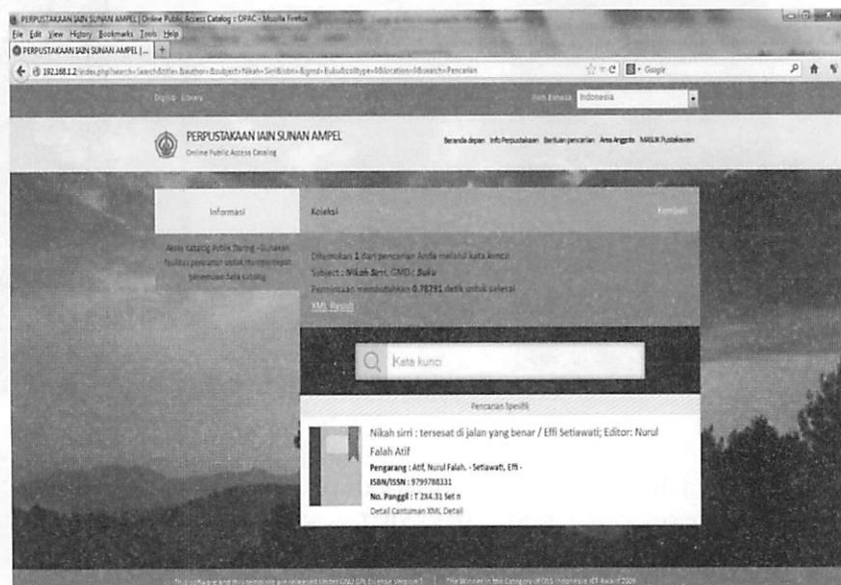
PERPUSTAKAAN IAIN SUNAN AMPEL | Online Public Access Catalog :: OPAC - Mozilla Firefox

File Edit View History Bookmarks Tools Help

PERPUSTAKAAN IAIN SUNAN AMPEL | ... +

192.168.1.2/index.php?search=Search&title=&author=&subject=Nikah+Siri&isbn=&gmd=Buku&colltype=&location=&search=Pencarian

Google

Digital Library

Pilih Bahasa Indonesia

PERPUSTAKAAN IAIN SUNAN AMPEL
Online Public Access Catalog

Beranda depan Info Perpustakaan Bantuan pencarian Area Anggota MASUK Pustakawan

Informasi

Akses katalog Publik Daring - Gunakan fasilitas pencarian untuk mempercepat penemuan data katalog

Koleksi

Kembali

Ditemukan 1 dari pencarian Anda melalui kata kunci:
Subject : Nikah Sirri, GMD : Buku
Permintaan membutuhkan 0.78791 detik untuk selesai
XML Result

Kata kunci

Pencarian Spesifik

Nikah sirri : tersesat di jalan yang benar / Effi Setiawati; Editor: Nurul Falah Atif

Pengarang : Atif, Nurul Falah. - Setiawati, Effi -
ISBN/ISSN : 9799788331
No. Panggil : T 2X4.31 Set n
Detail Cantuman XML Detail

This software and this template are released Under GNU GPL License Version 3 | The Winner in the Category of OSS Indonesia ICT Award 2009